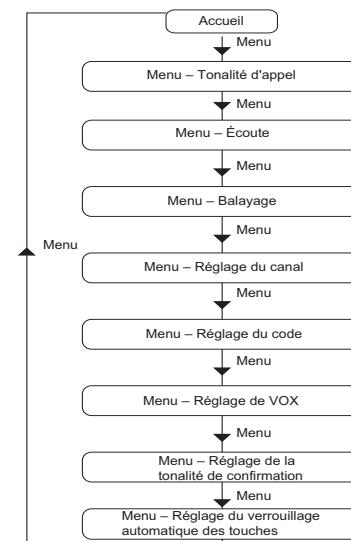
Accueil

Menu

Menu – Tonalité d'appel

Menu

Menu – Écoute

Menu

Menu – Balayage

Menu

Menu

Menu – Réglage du canal

Menu

Menu – Réglage du code

Menu

Menu – Réglage de VOX

Menu

Menu – Réglage de la tonalité de confirmation

Menu

Menu – Réglage du verrouillage automatique des touches